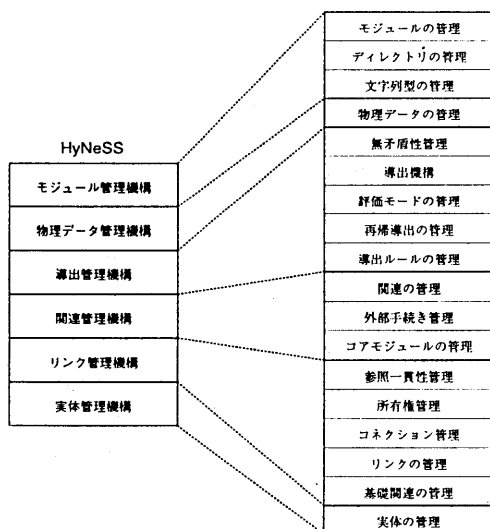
HyNeSS

モジュール管理機構

物理データ管理機構

導出管理機構

関連管理機構

リンク管理機構

実体管理機構

モジュールの管理

ディレクトリの管理

文字列型の管理

物理データの管理

無矛盾性管理

導出機構

評価モードの管理

再帰導出の管理

導出ルールの管理

関連の管理

外部手続き管理

コアモジュールの管理

参照一貫性管理

所有権管理

コネクション管理

リンクの管理

基礎関連の管理

実体の管理